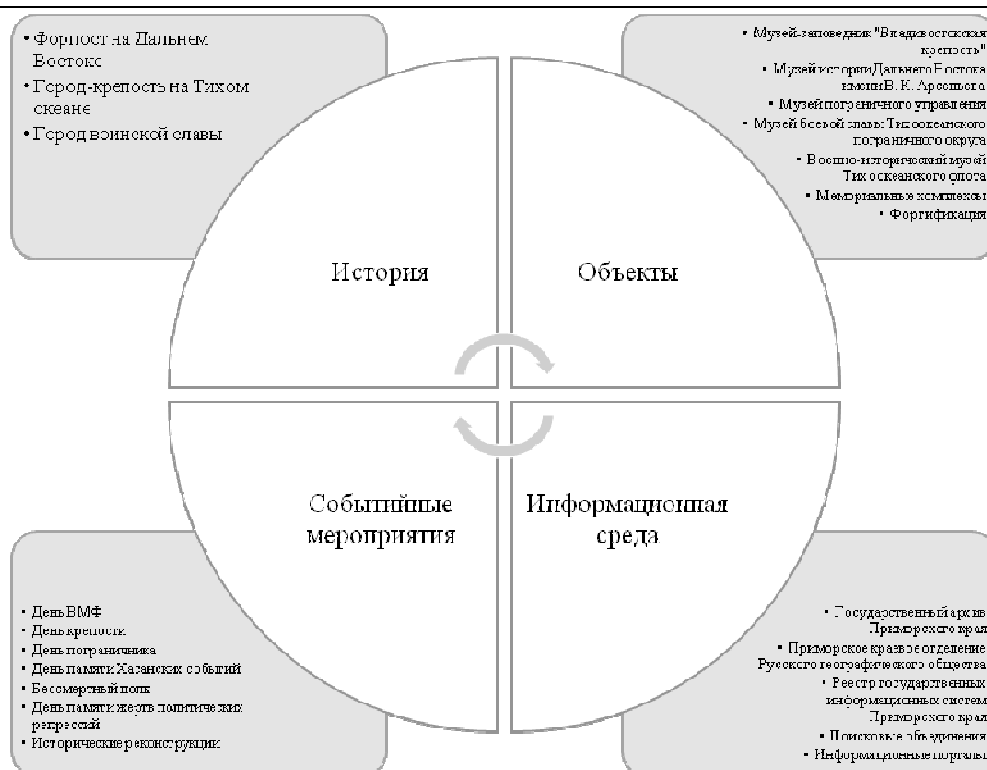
• Форпост на Дальнем Востоке
• Город-крепость на Тихом океане
• Город воинской славы

• Музей-заповедник "Владивостокская крепость"
• Музей истории Дальнего Востока имени В. К. Арсеньева
• Музей пограничного управления
• Музей боевой славы Тихоокеанского пограничного округа
• Военно-исторический музей Тихоокеанского флота
• Мемориальные комплексы
• Фортификация

История

Объекты

Событийные мероприятия

Информационная среда

• День ВМФ
• День крепости
• День пограничника
• День памяти Хасанских событий
• Бессмертный полк
• День памяти жертв политических репрессий
• Исторические реконструкции

• Государственный архив Приморского края
• Приморское краевое отделение Русского географического общества
• Реестр государственных информационных систем Приморского края
• Поисковые объединения
• Информационные порталы